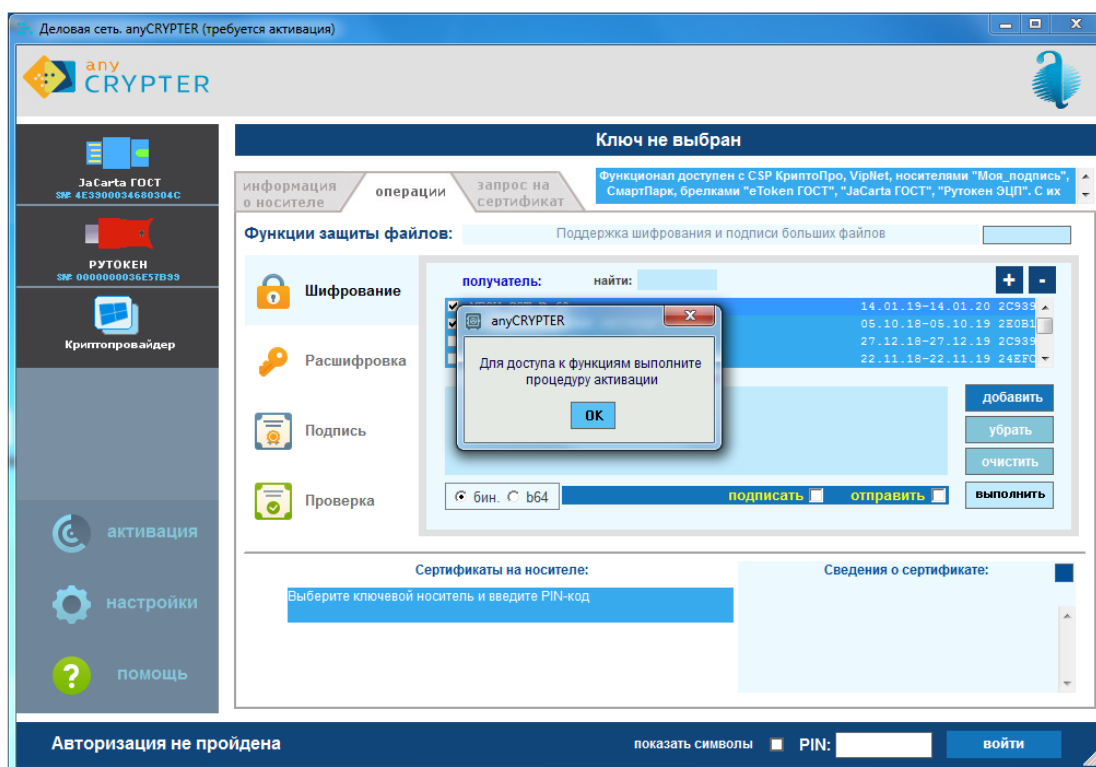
Деловая сеть. anyCRYPTER (требуется активация)

any CRYPTER

JaCarta ГОСТ
SN: 4E3900034680304C

РУТОКЕН
SN: 0000000036E57B99

Криптопровайдер

активация

настройки

помощь

Ключ не выбран

информация о носителе | операции | запрос на сертификат

Функционал доступен с CSP КриптоПро, VipNet, носителями "Моя_подпись", СмартПарк, брелками "eToken ГОСТ", "JaCarta ГОСТ", "Рутокен ЭЦП". С их

Функции защиты файлов:

Поддержка шифрования и подписи больших файлов

Шифрование

Расшифровка

Подпись

Проверка

получатель: найти:

14.01.19-14.01.20 2C939
05.10.18-05.10.19 2E0B1
27.12.18-27.12.19 2C939
22.11.18-22.11.19 24EFC

anyCRYPTER

Для доступа к функциям выполните процедуру активации

OK

добавить

убрать

очистить

бин. b64

подписать

отправить

выполнить

Сертификаты на носителе:

Выберите ключевой носитель и введите PIN-код

Сведения о сертификате:

Авторизация не пройдена

показать символы

PIN:

войти